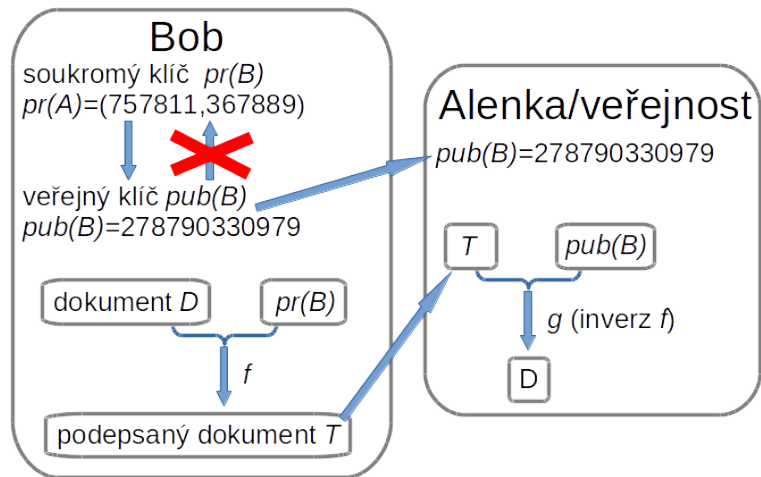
Bob

soukromý klíč *pr(B)*
*pr(A)*=(757811,367889)

veřejný klíč *pub(B)*
*pub(B)*=278790330979

dokument *D*

*pr(B)*

*f*

podepsaný dokument *T*

Alenka/veřejnost

*pub(B)*=278790330979

*T*

*pub(B)*

*g* (inverz *f*)

D